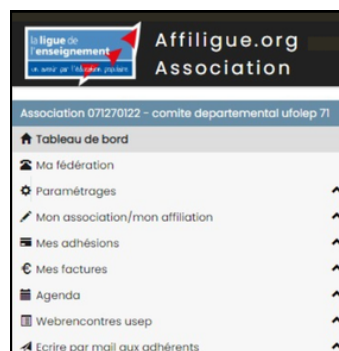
la ligue de l'enseignement
un avenir par l'éducation populaire

Affiligue.org
Association

Association 071270122 - comite departemental ufolep 71

Tableau de bord
Ma fédération
Paramétrages
Mon association/mon affiliation
Mes adhésions
Mes factures
Agenda
Webrencontres usep
Ecrire par mail aux adhérents